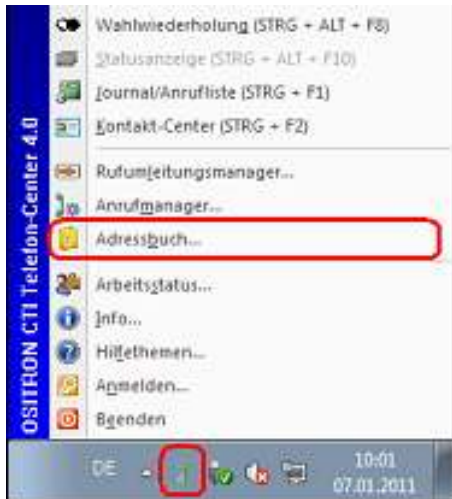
OSITRON CTI Telefon-Center 4.0

Wahlwiederholung (STRG + ALT + F8)
Statusanzeige (STRG + ALT + F10)
Journal/Anrufliste (STRG + F1)
Kontakt-Center (STRG + F2)
Rufumleitungsmanager...
Anrufmanager...
Adressbuch...
Arbeitsstatus...
Info...
Hilfethemen...
Anmelden...
Beenden

DE
10:01
07.01.2011